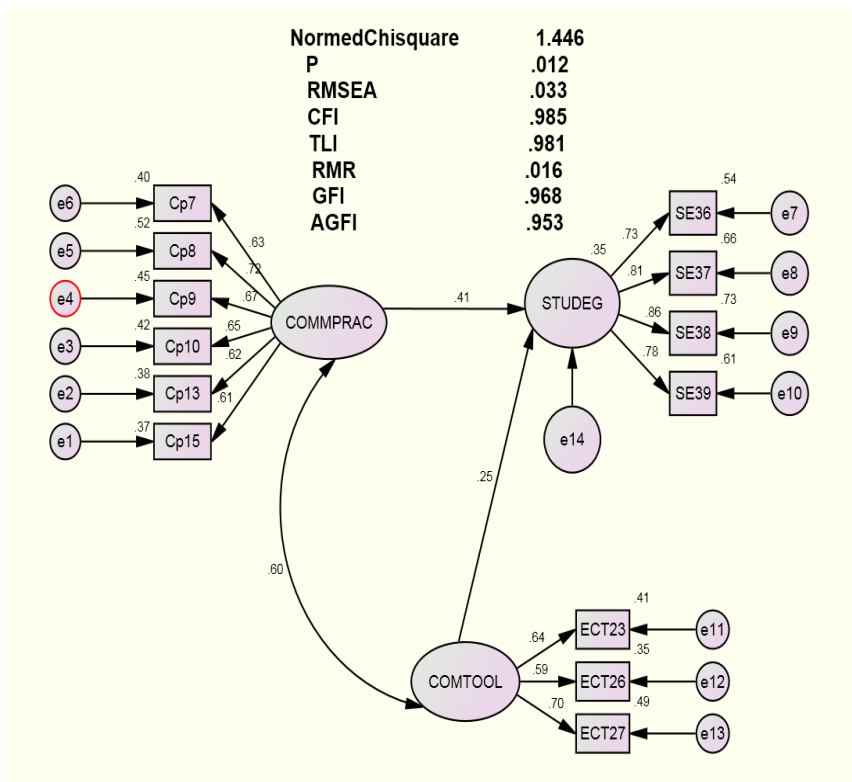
| NormedChisquare | 1.446 |
|---|---|
| P | .012 |
| RMSEA | .033 |
| CFI | .985 |
| TLI | .981 |
| RMR | .016 |
| GFI | .968 |
| AGFI | .953 |

.40 Cp7
.52 Cp8
.45 Cp9
.42 Cp10
.38 Cp13
.37 Cp15

e6 e5 e4 e3 e2 e1

.63 .72 .67 .65 .62 .61

COMMPRAC

.41

.35 STUDEG

.73 .81 .86 .78

.54 SE36
.66 SE37
.73 SE38
.61 SE39

e7 e8 e9 e10

e14

.25

.60

COMTOOL

.64 .59 .70

.41 ECT23
.35 ECT26
.49 ECT27

e11 e12 e13